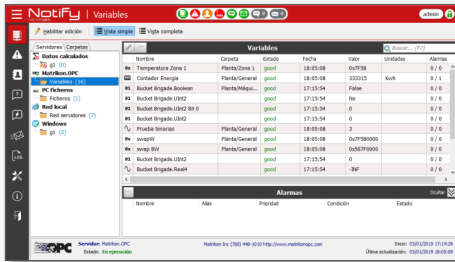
NOTIFY | Variables

admin

Habilitar edición | Vista simple | Vista completa

Servidores | Carpetas

Datos calculados
g1 (0)
Matrikon.OPC
Variables (16)
PC Ficheros
Ficheros (1)
Red local
Red servidores (7)
Windows
g1 (2)

Variables

Buscar... (F7)

| | Nombre | Carpeta | Estado | Fecha | Valor | Unidades | Alarmas |
|---|---|---|---|---|---|---|---|
| | Temperatura Zona 1 | Planta/Zona 1 | good | 18:05:08 | 0x7F58 | | 0 / 0 |
| | Contador Energia | Planta/General | good | 18:05:08 | 333315 | Kwh | 0 / 0 |
| | Bucket Brigade.Boolean | Planta/Máqui... | good | 17:15:54 | False | | 0 / 0 |
| | Bucket Brigade.UInt2 | | good | 17:15:54 | No | | 0 / 0 |
| | Bucket Brigade.UInt2 Bit 0 | | good | 17:15:54 | 0 | | 0 / 0 |
| | Bucket Brigade.UInt2 | | good | 17:15:54 | 0 | | 0 / 0 |
| | Prueba binarias | Planta/General | good | 18:05:08 | 3 | | 0 / 0 |
| | swapW | Planta/General | good | 18:05:08 | 0x07580000 | | 0 / 0 |
| | swap BW | Planta/General | good | 18:05:08 | 0x587F0000 | | 0 / 0 |
| | Bucket Brigade.UInt2 | | good | 17:15:54 | 0 | | 0 / 0 |
| | Bucket Brigade.Real4 | | good | 17:15:54 | -INF | | 0 / 0 |

Alarmas

Ocultar

| Nombre | Alias | Prioridad | Condición | Estado |
|---|---|---|---|---|

MatrikonOPC

Servidor: Matrikon OPC
Estado: En ejecución

Matrikon Inc (780) 448-1010 http://www.matrikonopc.com

Inicio: 03/01/2019 17:14:26
Última actualización: 03/01/2019 18:05:08